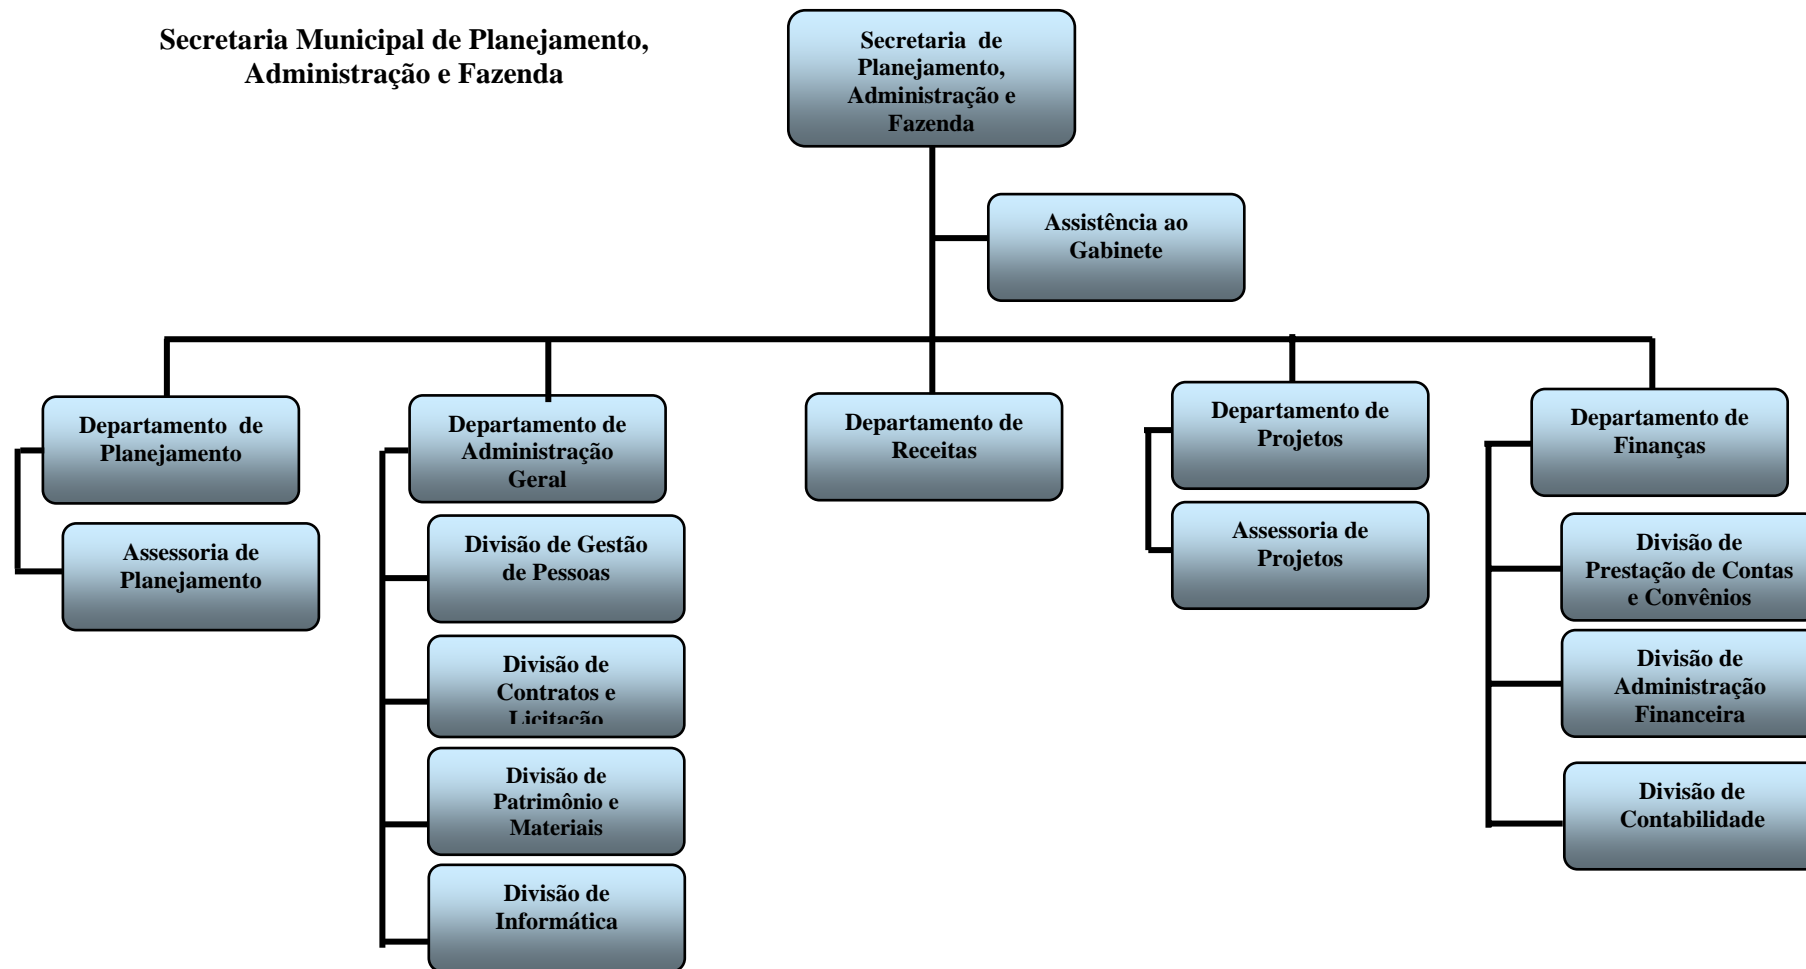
Secretaria Municipal de Planejamento, Administração e Fazenda

Secretaria de Planejamento, Administração e Fazenda

Assistência ao Gabinete

Departamento de Planejamento

Assessoria de Planejamento

Departamento de Administração Geral

Divisão de Gestão de Pessoas

Divisão de Contratos e Licitação

Divisão de Patrimônio e Materiais

Divisão de Informática

Departamento de Receitas

Departamento de Projetos

Assessoria de Projetos

Departamento de Finanças

Divisão de Prestação de Contas e Convênios

Divisão de Administração Financeira

Divisão de Contabilidade